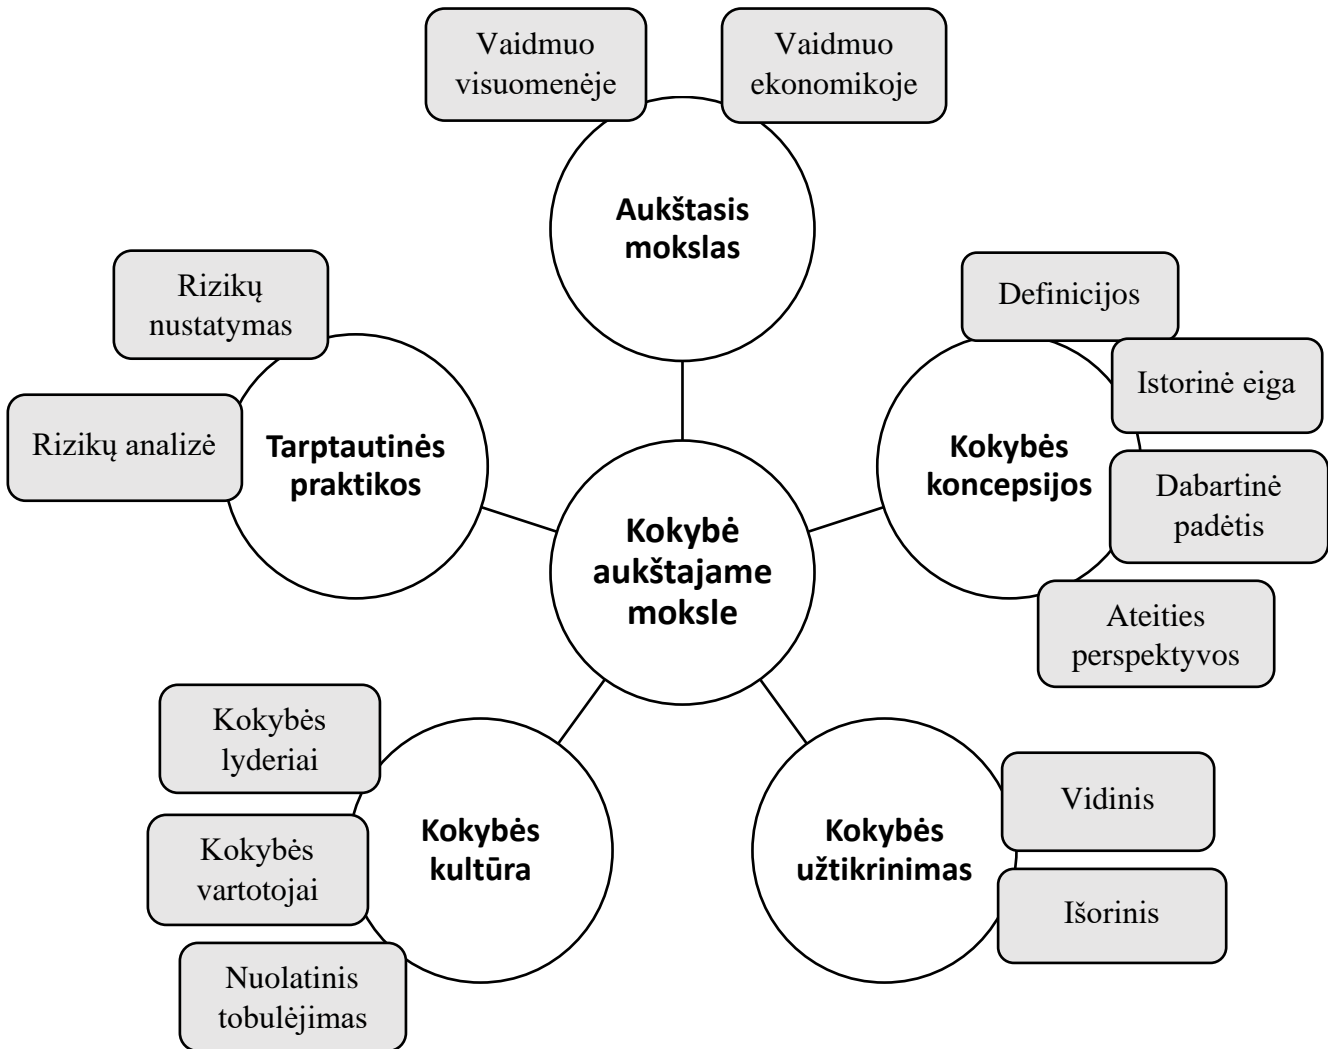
Vaidmuo visuomenėje

Vaidmuo ekonomikoje

Aukštasis mokslas

Rizikų nustatymas

Rizikų analizė

Tarptautinės praktikos

Definicijos

Istorinė eiga

Kokybės koncepsijos

Dabartinė padėtis

Ateities perspektyvos

Kokybė aukštajame moksle

Kokybės lyderiai

Kokybės vartotojai

Nuolatinis tobulėjimas

Kokybės kultūra

Kokybės užtikrinimas

Vidinis

Išorinis